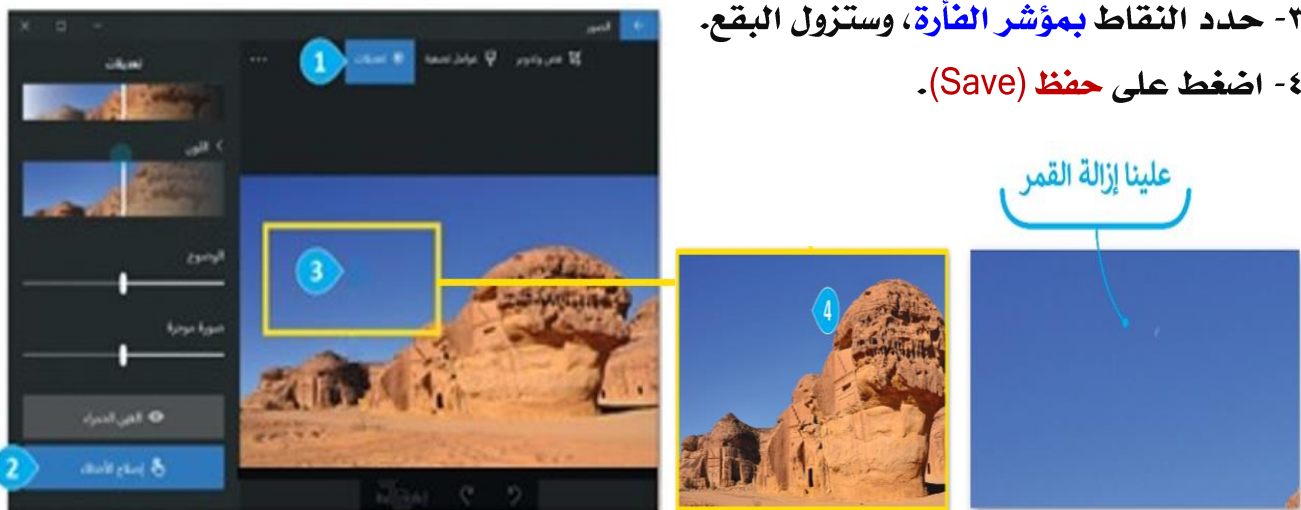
٣- حدد النقاط بمؤشر الفأرة، وستزول البقع.

٤- اضغط على حفظ (Save).

علينا إزالة القمر

الصور

قص وتدوير

عوامل تصفية

تعديلات

1

...

تعديلات

اللون

الوضوح

صورة مموجة

العين الحمراء

إصلاح الأخطاء

2

3

4